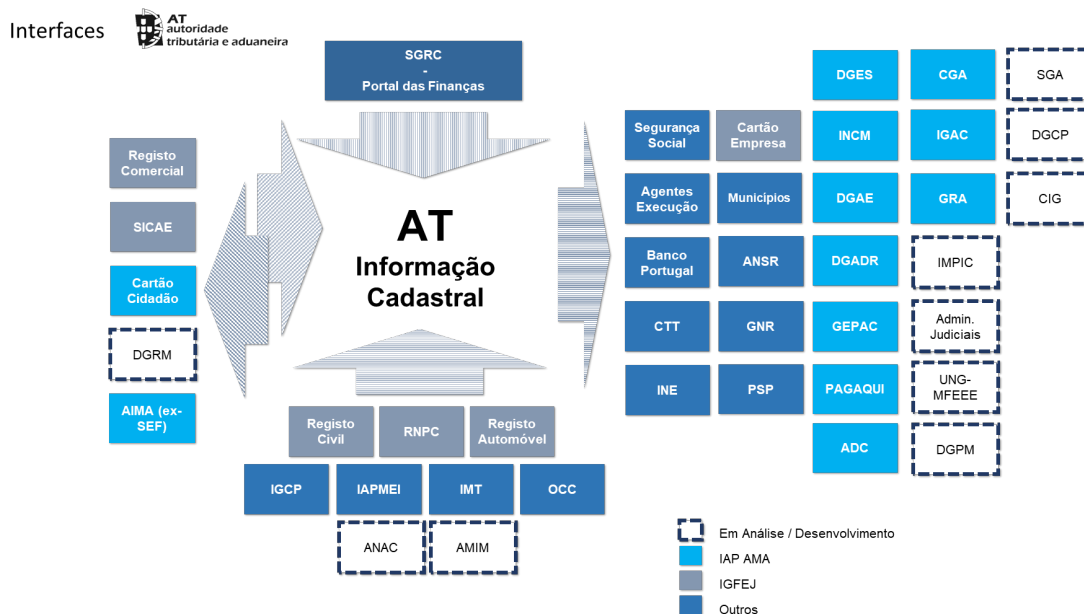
Interfaces

AT autoridade tributária e aduaneira

SGRC - Portal das Finanças

Registo Comercial

SICAE

Cartão Cidadão

DGRM

AIMA (ex-SEF)

AT
Informação Cadastral

Registo Civil

RNPC

Registo Automóvel

IGCP

IAPMEI

IMT

OCC

ANAC

AMIM

Segurança Social

Cartão Empresa

Agentes Execução

Municípios

Banco Portugal

ANSR

CTT

GNR

INE

PSP

DGES

CGA

SGA

INCM

IGAC

DGCP

DGAE

GRA

CIG

DGADR

IMPIC

GEPAC

Admin. Judiciais

PAGAQUI

UNG-MFEEE

ADC

DGPM

Em Análise / Desenvolvimento

IAP AMA

IGFEJ

Outros